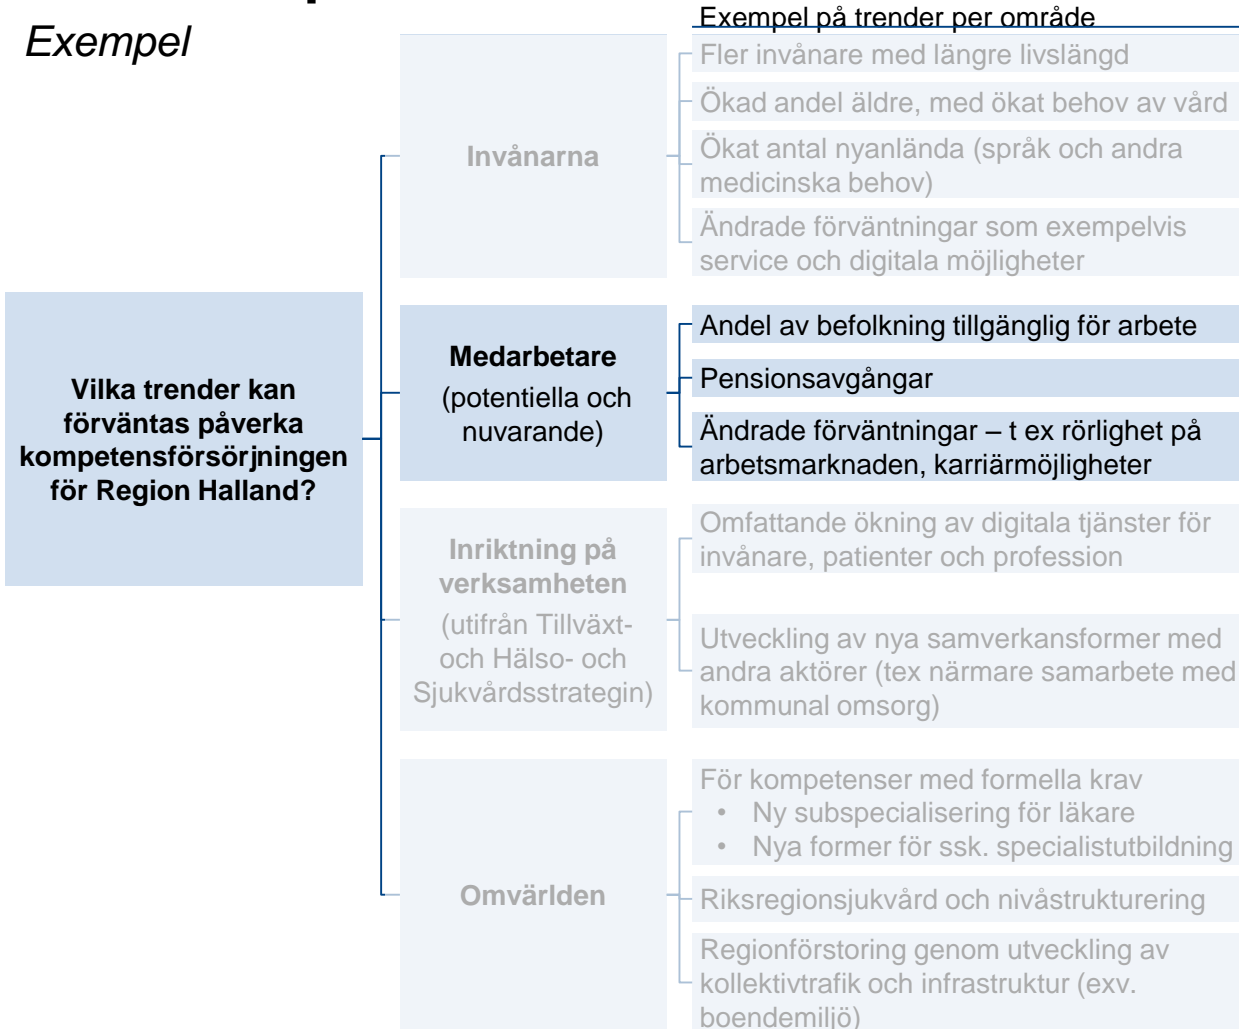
Exempel

Exempel på trender per område

Vilka trender kan förväntas påverka kompetensförsörjningen för Region Halland?

Invånarna

Fler invånare med längre livslängd

Ökad andel äldre, med ökat behov av vård

Ökat antal nyanlända (språk och andra medicinska behov)

Ändrade förväntningar som exempelvis service och digitala möjligheter

Medarbetare (potentiella och nuvarande)

Andel av befolkning tillgänglig för arbete

Pensionsavgångar

Ändrade förväntningar – t ex rörlighet på arbetsmarknaden, karriärmöjligheter

Inriktning på verksamheten (utifrån Tillväxt- och Hälso- och Sjukvårdsstrategin)

Omfattande ökning av digitala tjänster för invånare, patienter och profession

Utveckling av nya samverkansformer med andra aktörer (tex närmare samarbete med kommunal omsorg)

Omvärlden

För kompetenser med formella krav
• Ny subspecialisering för läkare
• Nya former för ssk. specialistutbildning

Riksregionsjukvård och nivåstrukturering

Regionförstoring genom utveckling av kollektivtrafik och infrastruktur (exv. boendemiljö)